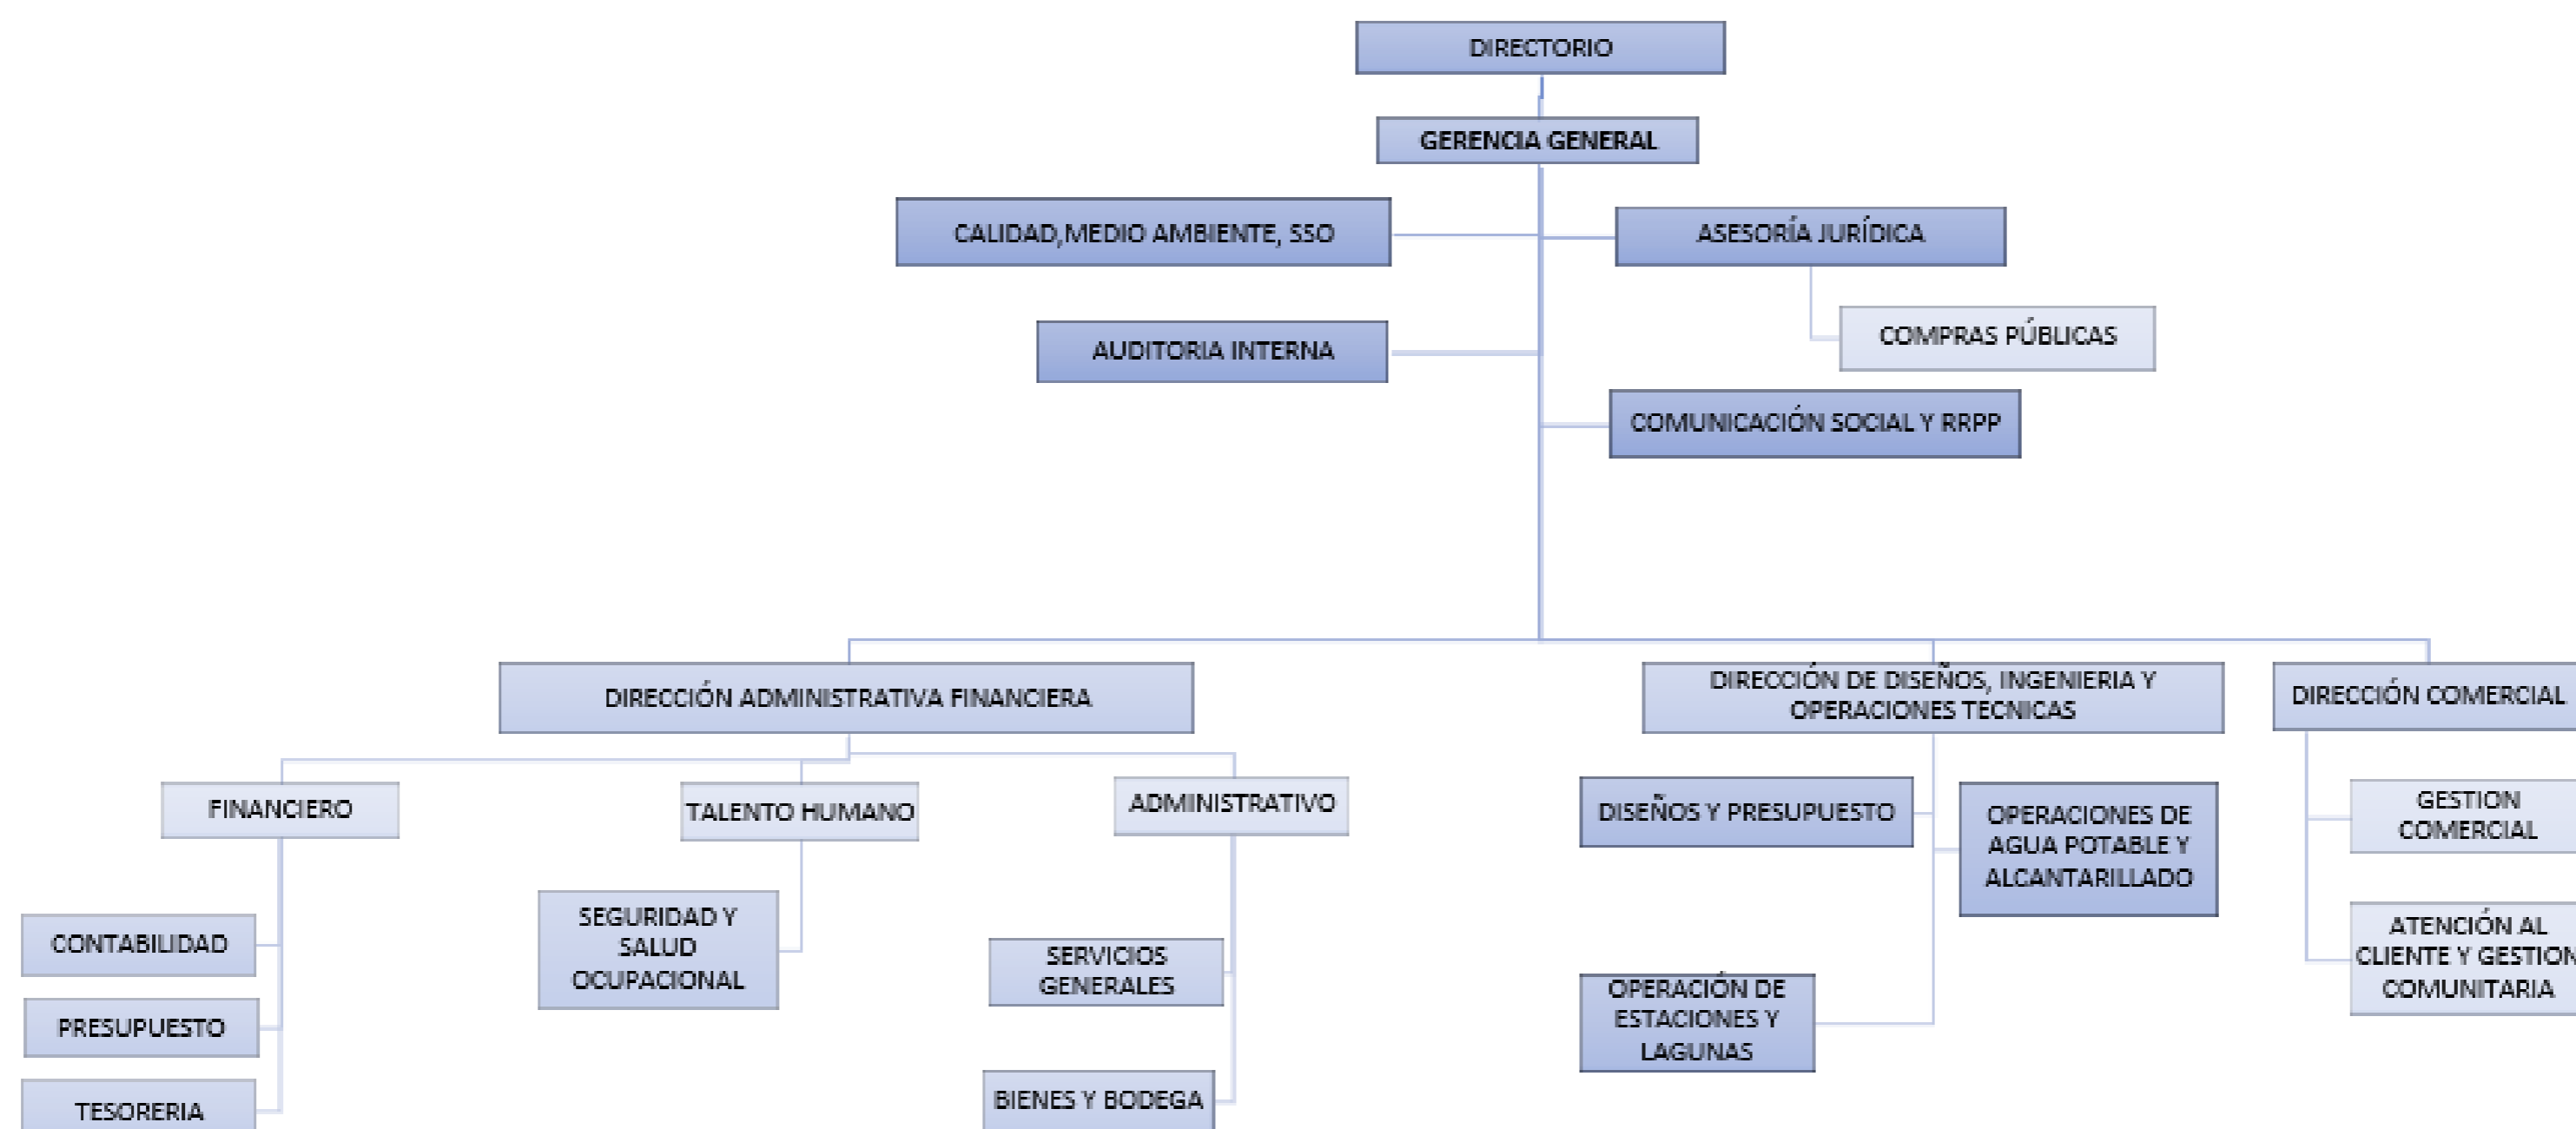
DIRECTORIO

GERENCIA GENERAL

CALIDAD,MEDIO AMBIENTE, SSO

ASESORÍA JURÍDICA

COMPRAS PÚBLICAS

AUDITORIA INTERNA

COMUNICACIÓN SOCIAL Y RRPP

DIRECCIÓN ADMINISTRATIVA FINANCIERA

DIRECCIÓN DE DISEÑOS, INGENIERIA Y OPERACIONES TECNICAS

DIRECCIÓN COMERCIAL

FINANCIERO

TALENTO HUMANO

ADMINISTRATIVO

CONTABILIDAD

PRESUPUESTO

TESORERIA

SEGURIDAD Y SALUD OCUPACIONAL

SERVICIOS GENERALES

BIENES Y BODEGA

DISEÑOS Y PRESUPUESTO

OPERACIONES DE AGUA POTABLE Y ALCANTARILLADO

OPERACIÓN DE ESTACIONES Y LAGUNAS

GESTION COMERCIAL

ATENCIÓN AL CLIENTE Y GESTION COMUNITARIA